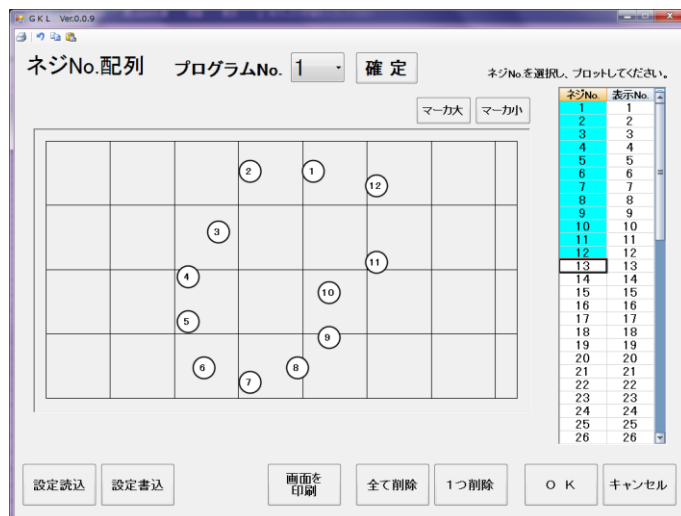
GKL Ver.0.0.9

ネジNo.配列 プログラムNo. 1 確定

ネジNo.を選択し、プロットしてください。

マーカ大 マーカ小

2 1 12 3 11 4 10 5 9 6 8 7

| ネジNo. | 表示No. |
|---|---|
| 1 | 1 |
| 2 | 2 |
| 3 | 3 |
| 4 | 4 |
| 5 | 5 |
| 6 | 6 |
| 7 | 7 |
| 8 | 8 |
| 9 | 9 |
| 10 | 10 |
| 11 | 11 |
| 12 | 12 |
| 13 | 13 |
| 14 | 14 |
| 15 | 15 |
| 16 | 16 |
| 17 | 17 |
| 18 | 18 |
| 19 | 19 |
| 20 | 20 |
| 21 | 21 |
| 22 | 22 |
| 23 | 23 |
| 24 | 24 |
| 25 | 25 |
| 26 | 26 |

設定読込 設定書込 画面を印刷 全て削除 1つ削除 OK キャンセル